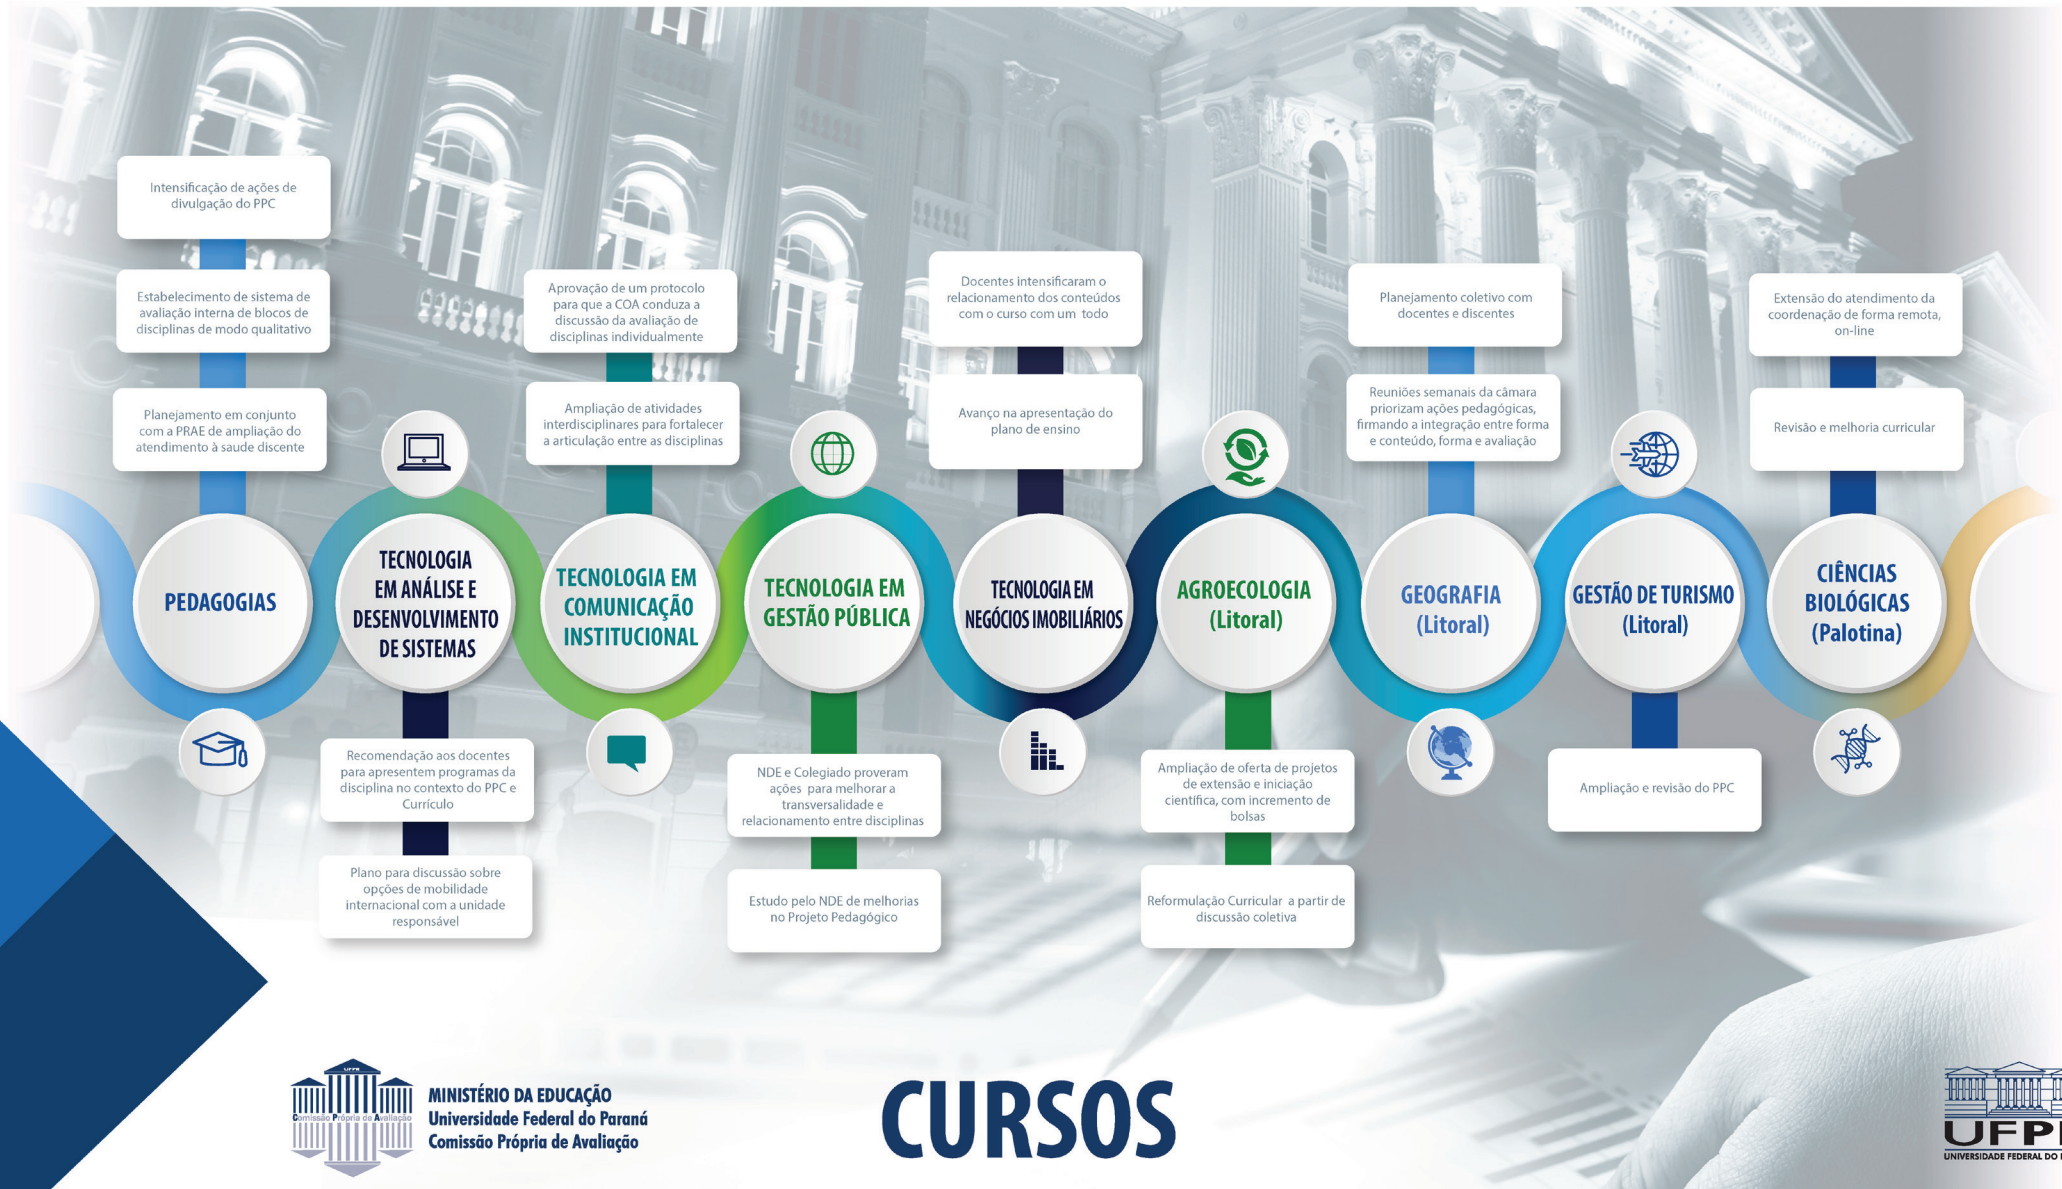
Intensificação de ações de divulgação do PPC

Estabelecimento de sistema de avaliação interna de blocos de disciplinas de modo qualitativo

Planejamento em conjunto com a PRAE de ampliação do atendimento à saude discente

PEDAGOGIAS

TECNOLOGIA EM ANÁLISE E DESENVOLVIMENTO DE SISTEMAS

Recomendação aos docentes para apresentem programas da disciplina no contexto do PPC e Currículo

Plano para discussão sobre opções de mobilidade internacional com a unidade responsável

Aprovação de um protocolo para que a COA conduza a discussão da avaliação de disciplinas individualmente

Ampliação de atividades interdisciplinares para fortalecer a articulação entre as disciplinas

TECNOLOGIA EM COMUNICAÇÃO INSTITUCIONAL

TECNOLOGIA EM GESTÃO PÚBLICA

NDE e Colegiado proveram ações para melhorar a transversalidade e relacionamento entre disciplinas

Estudo pelo NDE de melhorias no Projeto Pedagógico

Docentes intensificaram o relacionamento dos conteúdos com o curso com um todo

Avanço na apresentação do plano de ensino

TECNOLOGIA EM NEGÓCIOS IMOBILIÁRIOS

AGROECOLOGIA (Litoral)

Ampliação de oferta de projetos de extensão e iniciação científica, com incremento de bolsas

Reformulação Curricular a partir de discussão coletiva

Planejamento coletivo com docentes e discentes

Reuniões semanais da câmara priorizam ações pedagógicas, firmando a integração entre forma e conteúdo, forma e avaliação

GEOGRAFIA (Litoral)

GESTÃO DE TURISMO (Litoral)

Ampliação e revisão do PPC

Extensão do atendimento da coordenação de forma remota, on-line

Revisão e melhoria curricular

CIÊNCIAS BIOLÓGICAS (Palotina)

Comissão Própria de Avaliação
MINISTÉRIO DA EDUCAÇÃO
Universidade Federal do Paraná
Comissão Própria de Avaliação

CURSOS

UFP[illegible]
UNIVERSIDADE FEDERAL DO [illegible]